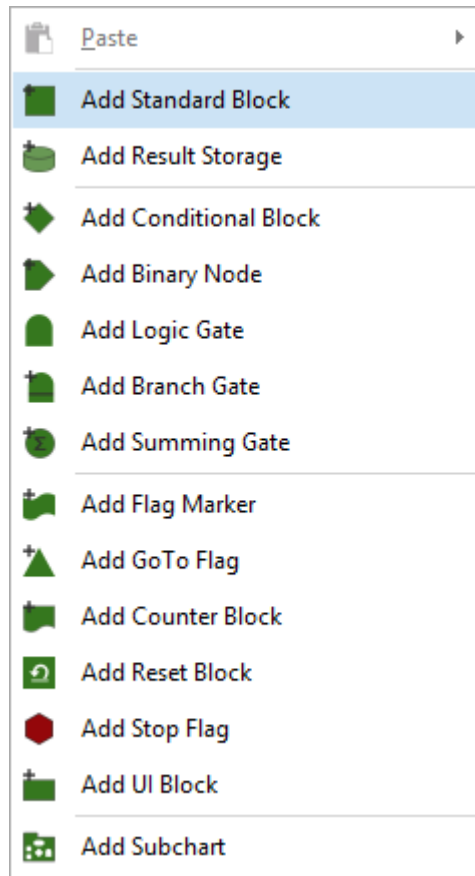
Paste

Add Standard Block

Add Result Storage

Add Conditional Block

Add Binary Node

Add Logic Gate

Add Branch Gate

Add Summing Gate

Add Flag Marker

Add GoTo Flag

Add Counter Block

Add Reset Block

Add Stop Flag

Add UI Block

Add Subchart